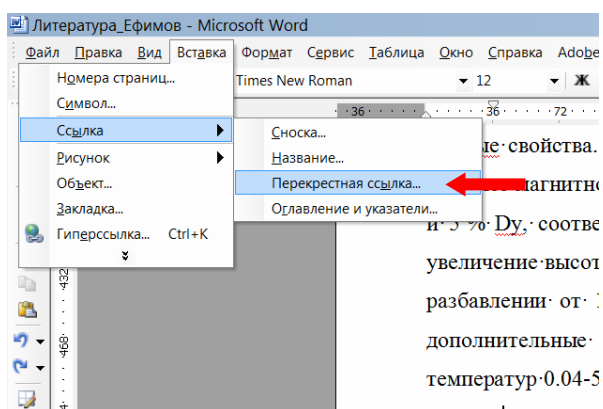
Литература_Ефимов - Microsoft Word

Файл Правка Вид Вставка Формат Сервис Таблица Окно Справка Adobe

Номера страниц...
Символ...
Ссылка
Рисунок
Объект...
Закладка...
Гиперссылка... Ctrl+K

Times New Roman 12 Ж

36 36 72

Сноска...
Название...
Перекрестная ссылка...
Оглавление и указатели...

432
468

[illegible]ые· свойства.
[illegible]агнитно
и· 5·%· Dy,· соотве
увеличение·высот
разбавлении· от·
дополнительные·
температур·0.04-5